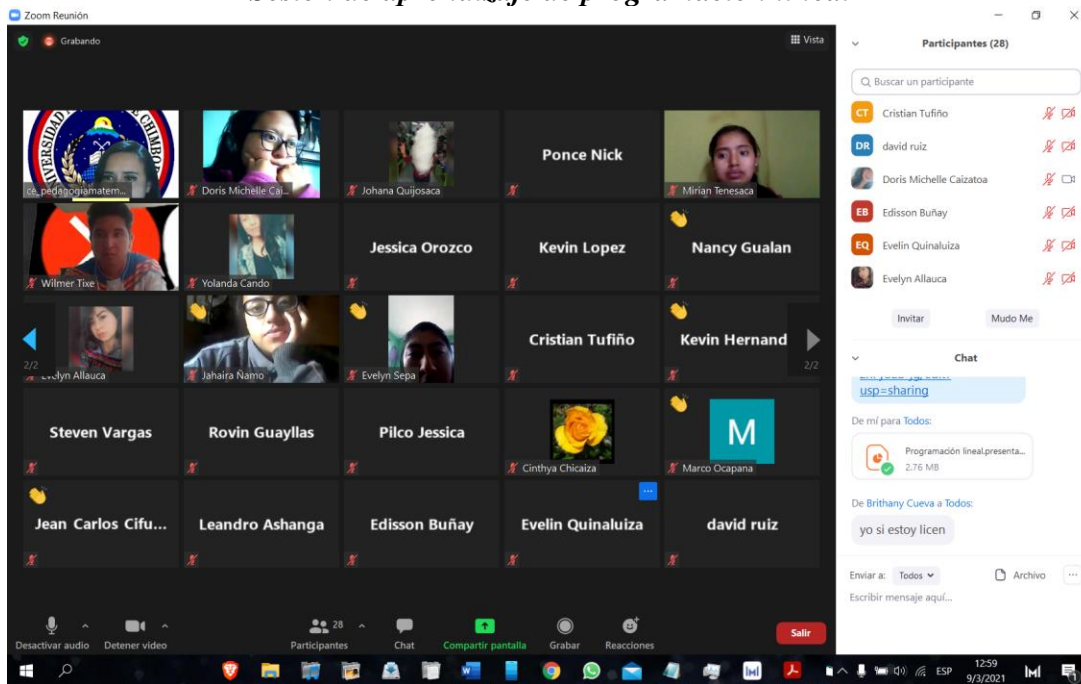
Zoom Reunión

Grabando

Vista

ce_pedagogiamatem...

Doris Michelle Cai...

Johana Quijosaca

Ponce Nick

Mirian Tenesaca

Wilmer Tixe

Yolanda Cando

Jessica Orozco

Kevin Lopez

Nancy Gualan

2/2

Evelyn Allauca

Jahaira Ñamo

Evelyn Sepa

Cristian Tufiño

Kevin Hernand

2/2

Steven Vargas

Rovin Guayllas

Pilco Jessica

Cinthya Chicaiza

M

Marco Ocapana

Jean Carlos Cifu...

Leandro Ashanga

Edisson Buñay

Evelin Quinaluiza

david ruiz

Desactivar audio

Detener video

28

Participantes

Chat

Compartir pantalla

Grabar

Reacciones

Salir

Participantes (28)

Buscar un participante

CT Cristian Tufiño

DR david ruiz

Doris Michelle Caizatoa

EB Edisson Buñay

EQ Evelin Quinaluiza

Evelyn Allauca

Invitar

Mudo Me

Chat

usp=sharing

De mí para Todos:

Programación lineal.presenta...
2.76 MB

De Brithany Cueva a Todos:

yo si estoy licen

Enviar a: Todos

Archivo

Escribir mensaje aquí...

ESP

12:59
9/3/2021